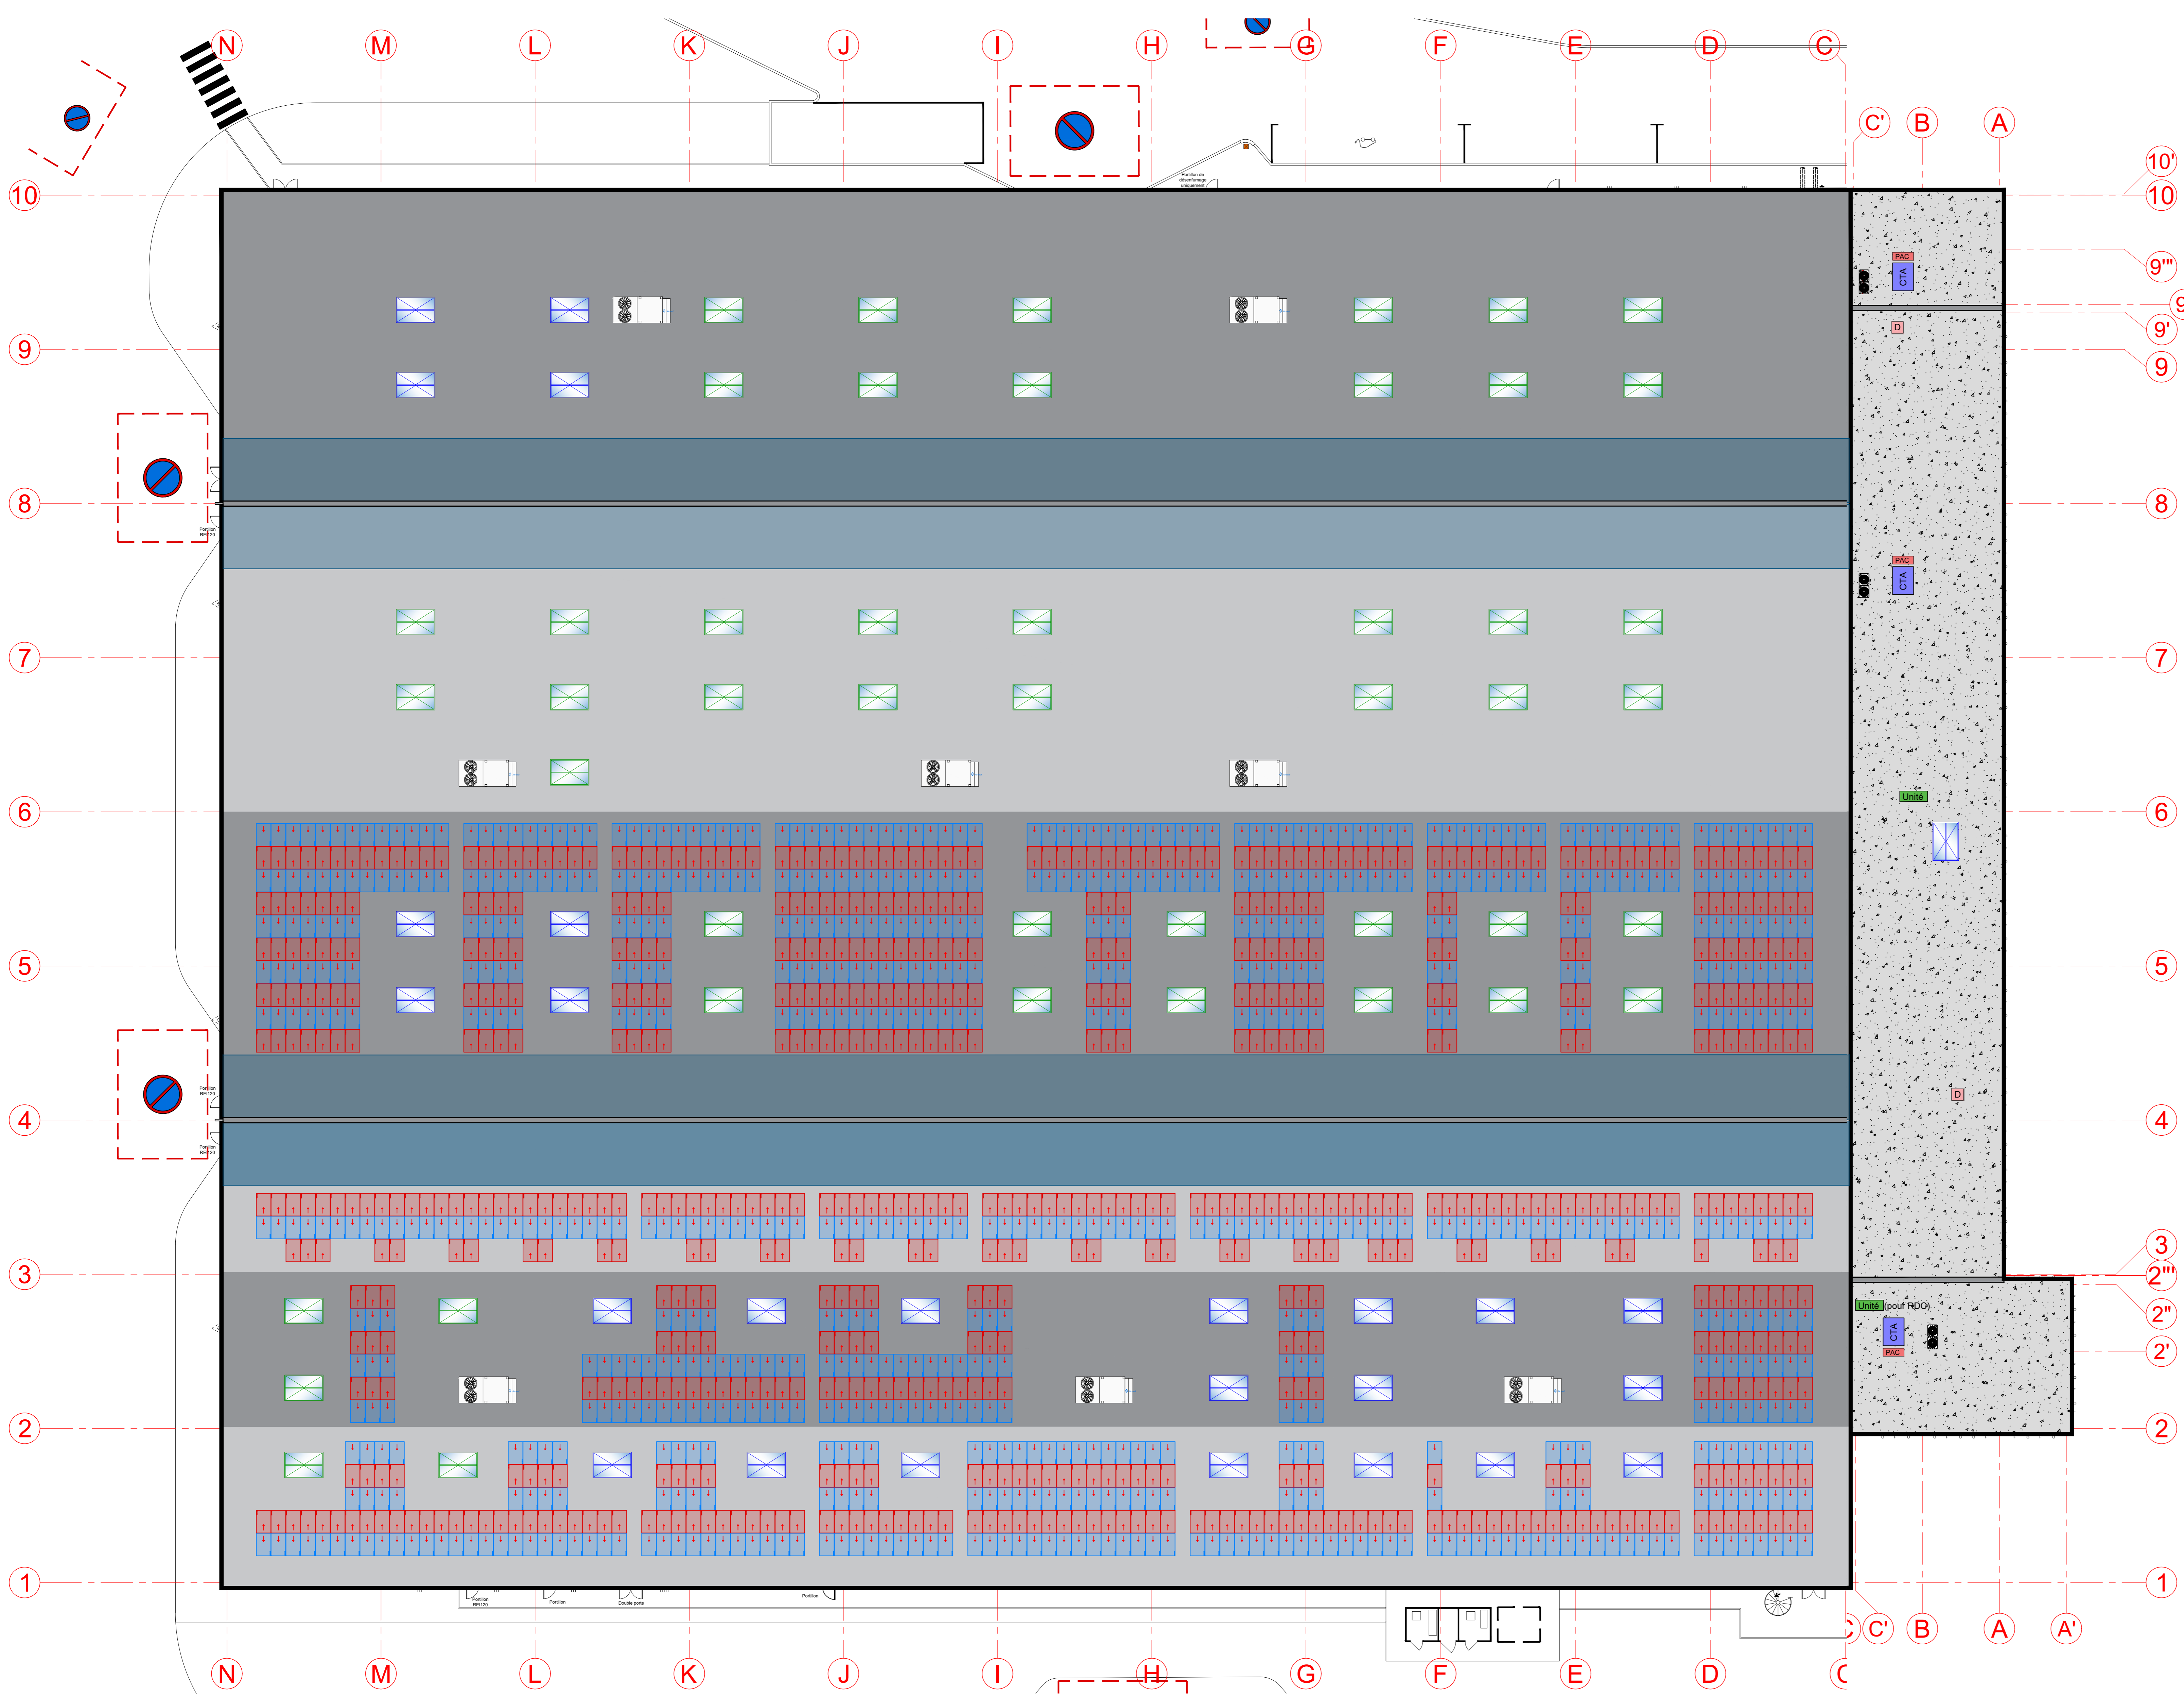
N M L K J I H G F E D C

C' B A

10' 10

9''' 9 9' 9

PAC CTA

D

8

PAC CTA

7

Unité

6

5

D

4

3 2''' 2'' 2'

Unité (pour RDO)

CTA PAC

2

1

C C' B A A'

N M L K J I H G F E D C

10 9 8 7 6 5 4 3 2 1

Portion RE120

Portion RE120

Portion RE120

Portion de désenfumage uniquement

Portion RE120

Portion

Double porte

Portion